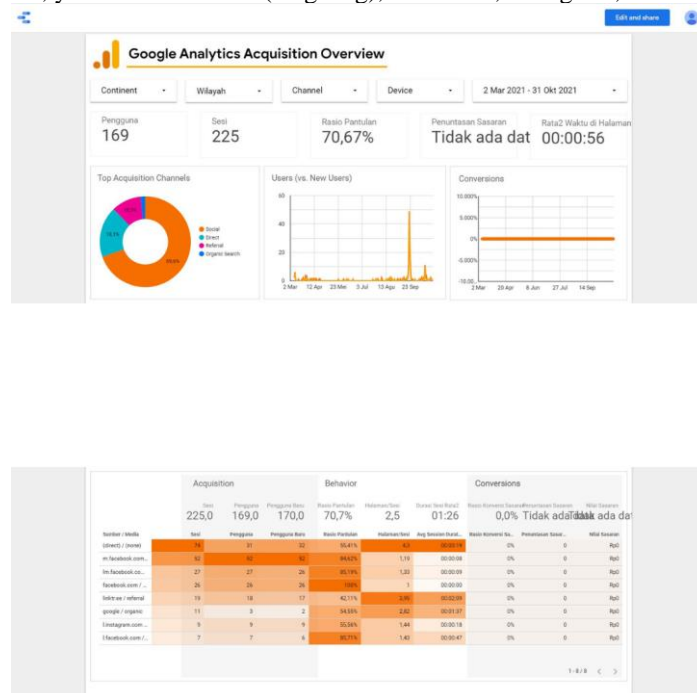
Edit and share

Google Analytics Acquisition Overview

Continent
Wilayah
Channel
Device
2 Mar 2021 - 31 Okt 2021

Pengguna
169

Sesi
225

Rasio Pantulan
70,67%

Penuntasan Sasaran
Tidak ada dat

Rata2 Waktu di Halaman
00:00:56

Top Acquisition Channels

Social
Direct
Referral
Organic Search

Users (vs. New Users)

60
40
20
0

2 Mar
12 Apr
23 Mei
3 Jul
13 Agu
23 Sep

Conversions

10.000%
5.000%
0%
-5.000%
-10.00

2 Mar
20 Apr
8 Jun
27 Jul
14 Sep

Acquisition
Behavior
Conversions

| Sumber / Media | Sesi | Pengguna | Pengguna Baru | Rasio Pantulan | Halaman/Sesi | Avg. Session Durat... | Rasio Konversi Sa... | Penuntasan Sasar... | Nilai Sasaran |
|---|---|---|---|---|---|---|---|---|---|
| | 225,0 | 169,0 | 170,0 | 70,7% | 2,5 | 01:26 | 0,0% | Tidak ada dat | Tidak ada dat |
| (direct) / (none) | 74 | 31 | 32 | 95,41% | 4,3 | 00:03:19 | 0% | 0 | Rp0 |
| m.facebook.com... | 52 | 52 | 52 | 84,62% | 1,19 | 00:00:08 | 0% | 0 | Rp0 |
| lm.facebook.co... | 27 | 27 | 26 | 85,19% | 1,33 | 00:00:09 | 0% | 0 | Rp0 |
| facebook.com / ... | 26 | 26 | 26 | 100% | 1 | 00:00:00 | 0% | 0 | Rp0 |
| linktree / referral | 19 | 18 | 17 | 42,11% | 3,95 | 00:02:09 | 0% | 0 | Rp0 |
| google / organic | 11 | 3 | 2 | 54,55% | 2,82 | 00:01:37 | 0% | 0 | Rp0 |
| l.instagram.com... | 9 | 9 | 9 | 55,56% | 1,44 | 00:00:18 | 0% | 0 | Rp0 |
| l.facebook.com/... | 7 | 7 | 6 | 85,71% | 1,43 | 00:00:47 | 0% | 0 | Rp0 |

1 - 8 / 8